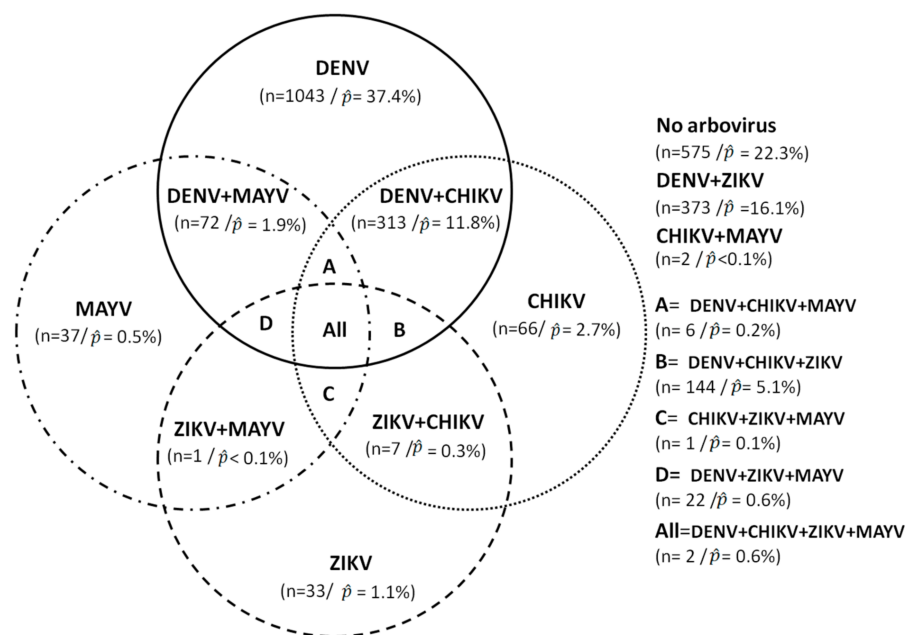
DENV
(n=1043 / $\hat{p}$= 37.4%)

DENV+MAYV
(n=72 /$\hat{p}$ = 1.9%)

DENV+CHIKV
(n=313 /$\hat{p}$= 11.8%)

MAYV
(n=37/ $\hat{p}$= 0.5%)

A

D

All

B

CHIKV
(n=66/ $\hat{p}$= 2.7%)

C

ZIKV+MAYV
(n=1 /$\hat{p}$< 0.1%)

ZIKV+CHIKV
(n=7 /$\hat{p}$ = 0.3%)

ZIKV
(n=33/ $\hat{p}$ = 1.1%)

No arbovirus
(n=575 /$\hat{p}$ = 22.3%)
DENV+ZIKV
(n=373 /$\hat{p}$ =16.1%)
CHIKV+MAYV
(n=2 /$\hat{p}$<0.1%)

A= DENV+CHIKV+MAYV
(n= 6 /$\hat{p}$= 0.2%)
B= DENV+CHIKV+ZIKV
(n= 144 /$\hat{p}$= 5.1%)
C= CHIKV+ZIKV+MAYV
(n= 1 /$\hat{p}$= 0.1%)
D= DENV+ZIKV+MAYV
(n= 22 /$\hat{p}$= 0.6%)
All=DENV+CHIKV+ZIKV+MAYV
(n= 2 /$\hat{p}$= 0.6%)